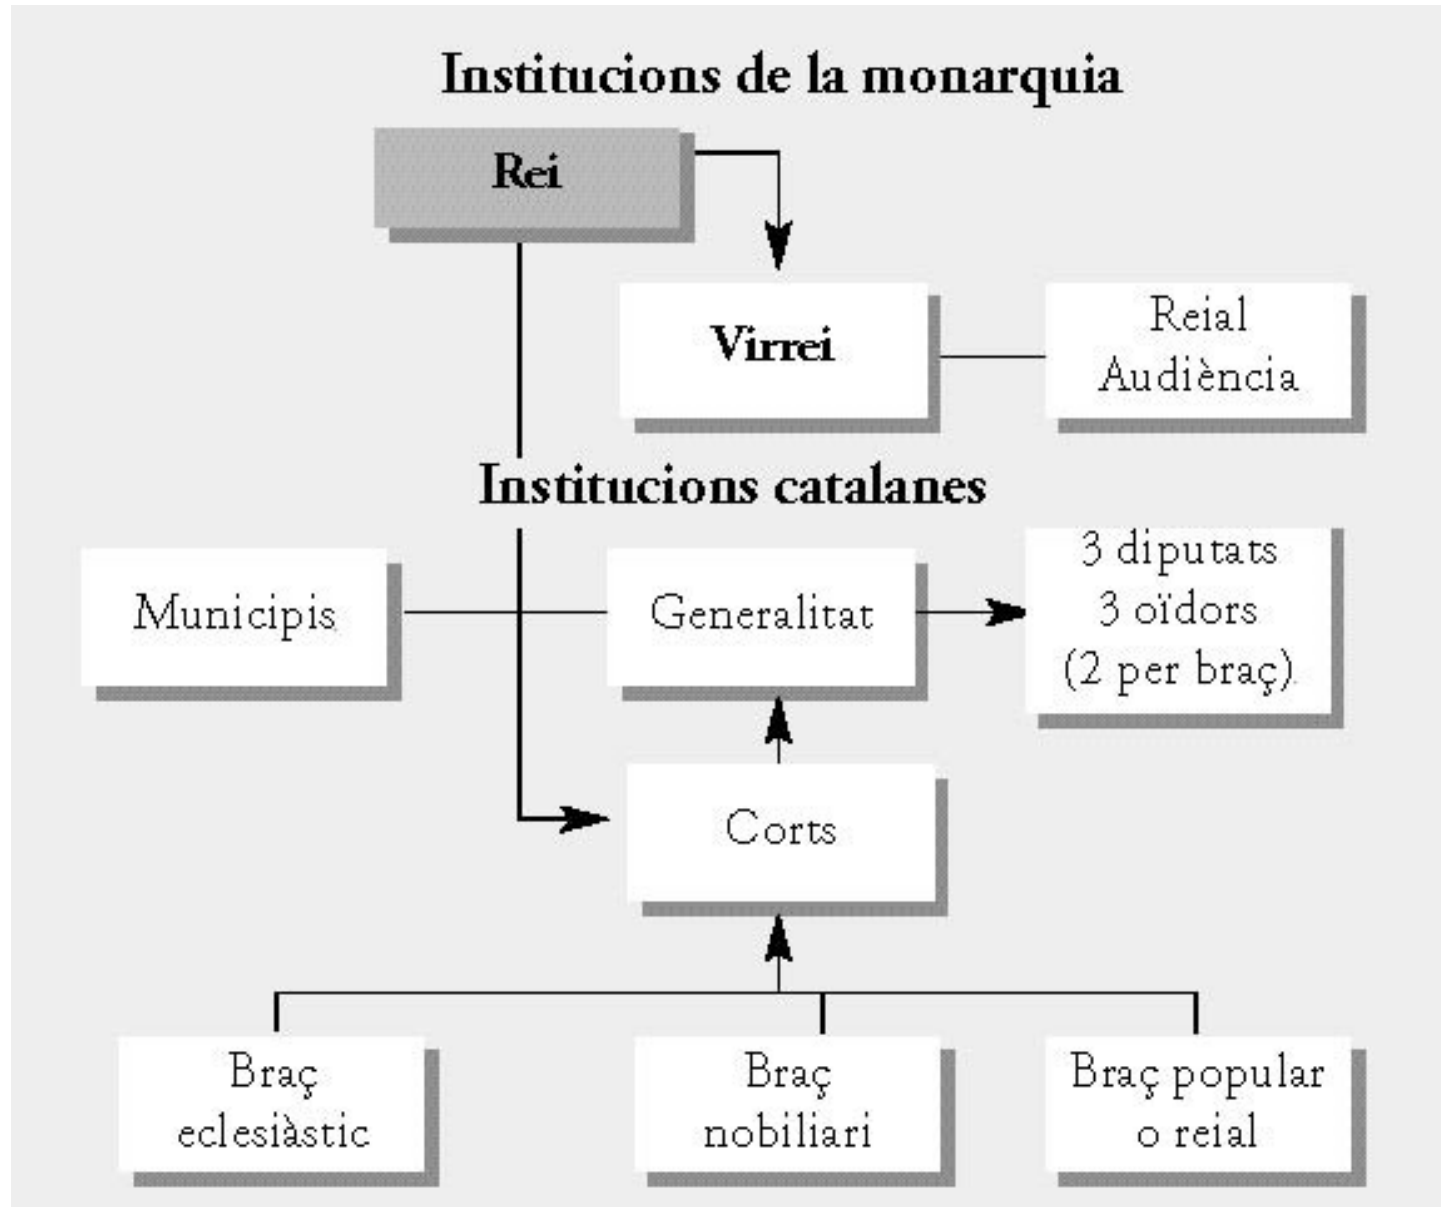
Institucions de la monarquia

Rei

Virrei

Reial Audiència

Institucions catalanes

Municipis

Generalitat

3 diputats
3 oïdors
(2 per braç)

Corts

Braç eclesiàstic

Braç nobiliari

Braç popular o reial